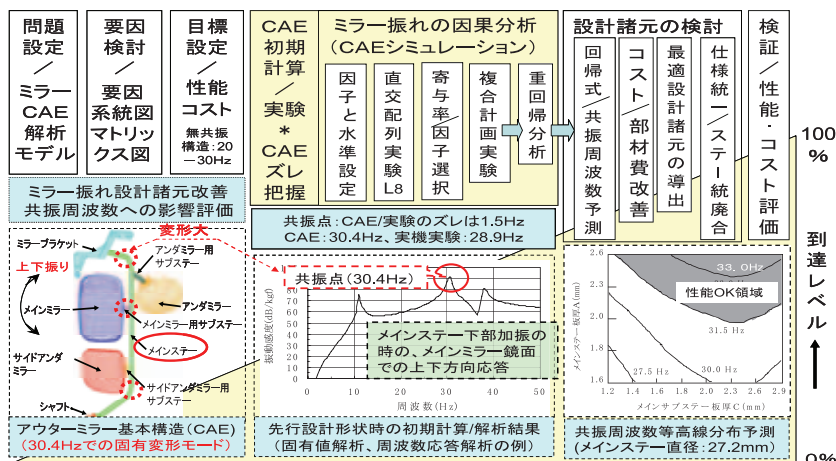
問題設定／ミラーCAE解析モデル

要因検討／要因系統図マトリックス図

目標設定／性能コスト
無共振構造：20－30Hz

CAE初期計算／実験＊CAEズレ把握

ミラー振れの因果分析（CAEシミュレーション）
因子と水準設定
直交配列実験L8
寄与率因子選択
複合計画実験
重回帰分析

設計諸元の検討
回帰式／共振周波数予測
コスト／部材費改善
最適設計諸元の導出
仕様統一／ステー統廃合

検証／性能・コスト評価

100％

到達レベル

0％

ミラー振れ設計諸元改善
共振周波数への影響評価

ミラーブラケット
変形大
上下振り
アンダミラー用サブステー
アンダミラー
メインミラー
メインミラー用サブステー
メインステー
サイドアンダミラー
サイドアンダミラー用サブステー
シャフト

アウターミラー基本構造（CAE）
（30.4Hzでの固有変形モード）

共振点：CAE/実験のズレは1.5Hz
CAE：30.4Hz、実機実験：28.9Hz

共振点（30.4Hz）
振動感度(dB/kgf)
80 70 60 50 40 30 20 10 0
0 10 20 30 40 50
周波数(Hz)
メインステー下部加振の時の、メインミラー鏡面での上下方向応答

先行設計形状時の初期計算/解析結果
（固有値解析、周波数応答解析の例）

33.0Hz
性能OK領域
31.5 Hz
30.0 Hz
27.5 Hz
メインステー板厚A(mm)
2.6 2.4 2.2 2.0 1.8 1.6
1.2 1.4 1.6 1.8 2.0 2.1 2.3 2.6 2.9
メインサブステー板厚C(mm)

共振周波数等高線分布予測
（メインステー直径：27.2mm）